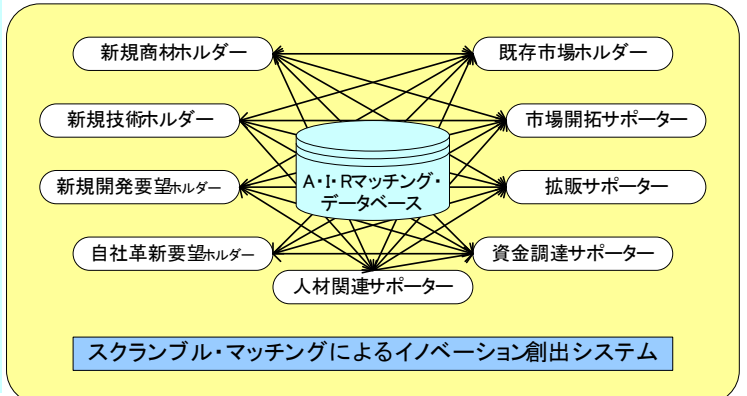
新規商材ホルダー

新規技術ホルダー

新規開発要望ホルダー

自社革新要望ホルダー

既存市場ホルダー

市場開拓サポーター

拡販サポーター

資金調達サポーター

A・I・Rマッチング・データベース

人材関連サポーター

スクランブル・マッチングによるイノベーション創出システム